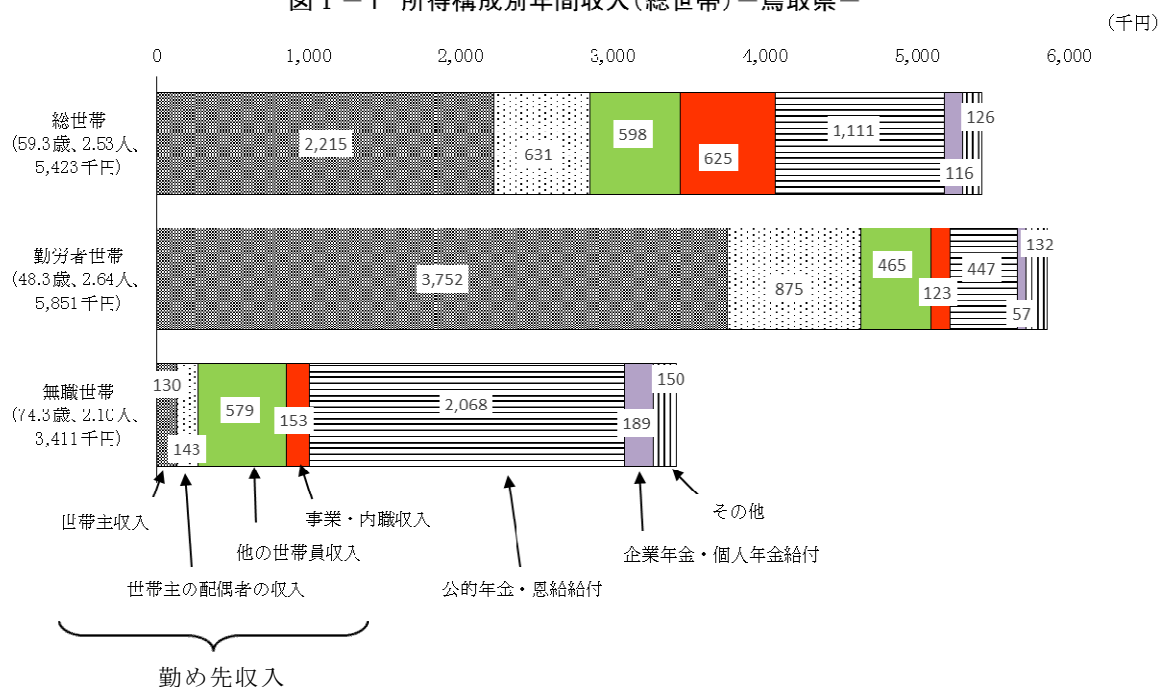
図１－１ 所得構成別年間収入（総世帯）－鳥取県－

（千円）

0 1,000 2,000 3,000 4,000 5,000 6,000

総世帯
（59.3歳、2.53人、5,423千円）

2,215 631 598 625 1,111 126 116

勤労者世帯
（48.3歳、2.64人、5,851千円）

3,752 875 465 123 447 132 57

無職世帯
（74.3歳、2.10人、3,411千円）

130 143 579 153 2,068 189 150

世帯主収入

世帯主の配偶者の収入

他の世帯員収入

事業・内職収入

公的年金・恩給給付

企業年金・個人年金給付

その他

勤め先収入